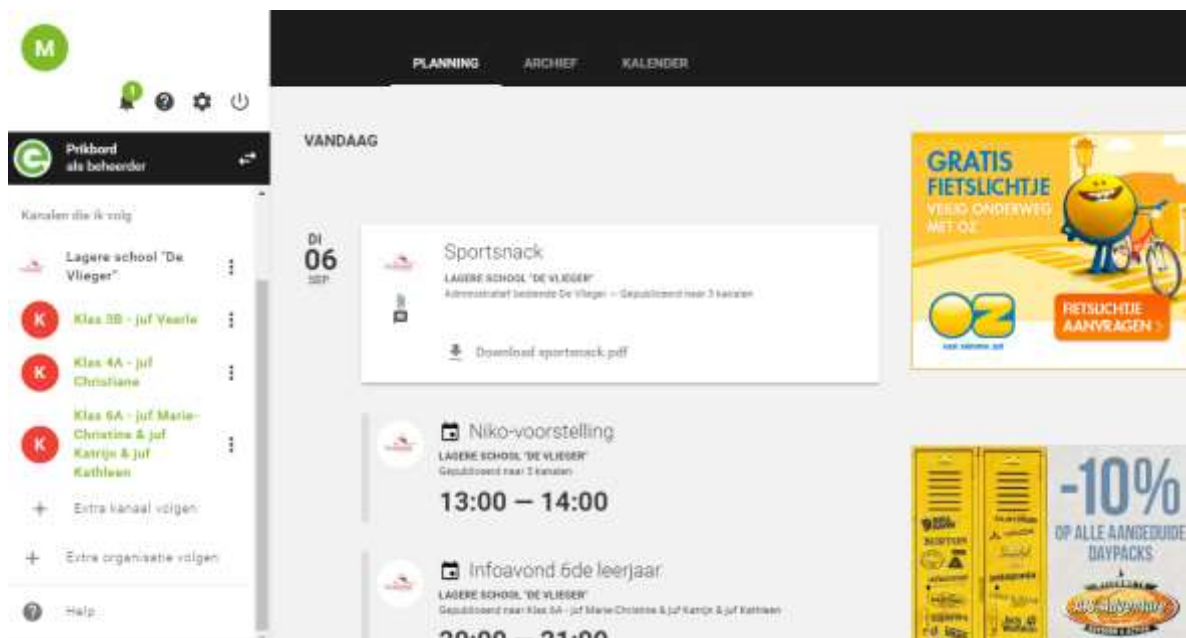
M

1

Prikbord
als beheerder

Kanalen die ik volg

Lagere school "De Vlieger"

K Klas 3B - juf Veerle

K Klas 4A - juf Christiane

K Klas 6A - juf Marie-Christine & juf Katrijn & juf Kathleen

+ Extra kanaal volgen

+ Extra organisatie volgen

Help

PLANNING ARCHIEF KALENDER

VANDAAG

DI
06
SEP

Sportsnack
LAGERE SCHOOL "DE VLIEGER"
Administratief bediende De Vlieger → Gepubliceerd naar 3 kanalen

Download sportsnack.pdf

Niko-voorstelling
LAGERE SCHOOL "DE VLIEGER"
Gepubliceerd naar 3 kanalen
13:00 — 14:00

Infoavond 6de leerjaar
LAGERE SCHOOL "DE VLIEGER"
Gepubliceerd naar Klas 6A - juf Marie-Christine & juf Katrijn & juf Kathleen
20:00 — 21:00

GRATIS FIETSLICHTJE
VEILIG ONDERWEG MET OZ
OZ
FIETSLICHTJE AANVRAGEN >

-10%
OP ALLE AANGEDUIDE DAYPACKS
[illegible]